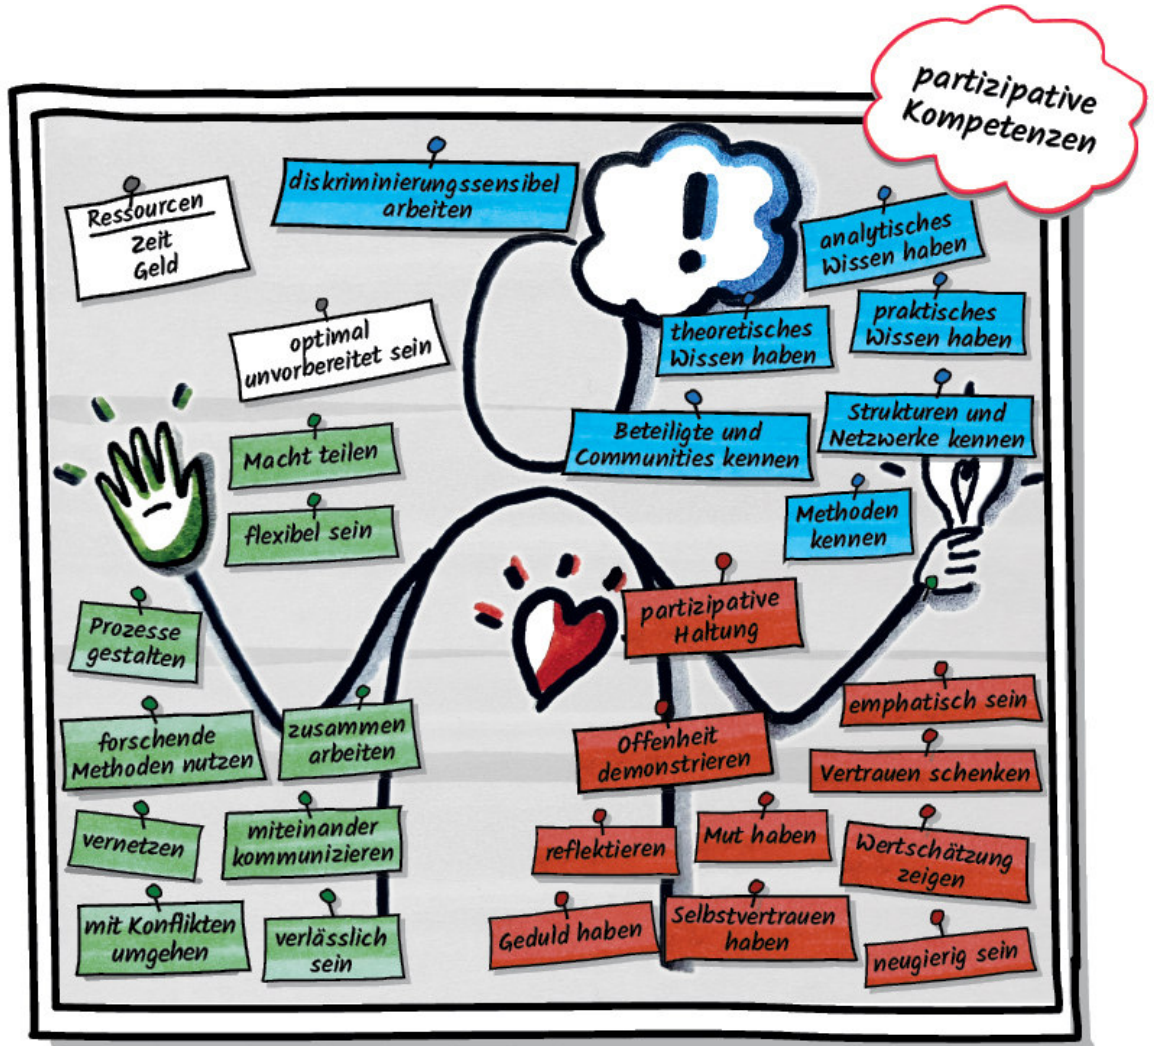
partizipative Kompetenzen

Ressourcen
Zeit
Geld

diskriminierungssensibel arbeiten

!

analytisches Wissen haben

praktisches Wissen haben

theoretisches Wissen haben

optimal unvorbereitet sein

Strukturen und Netzwerke kennen

Beteiligte und Communities kennen

Macht teilen

flexibel sein

Methoden kennen

partizipative Haltung

Prozesse gestalten

emphatisch sein

forschende Methoden nutzen

zusammen arbeiten

Offenheit demonstrieren

Vertrauen schenken

vernetzen

miteinander kommunizieren

reflektieren

Mut haben

Wertschätzung zeigen

mit Konflikten umgehen

verlässlich sein

Geduld haben

Selbstvertrauen haben

neugierig sein